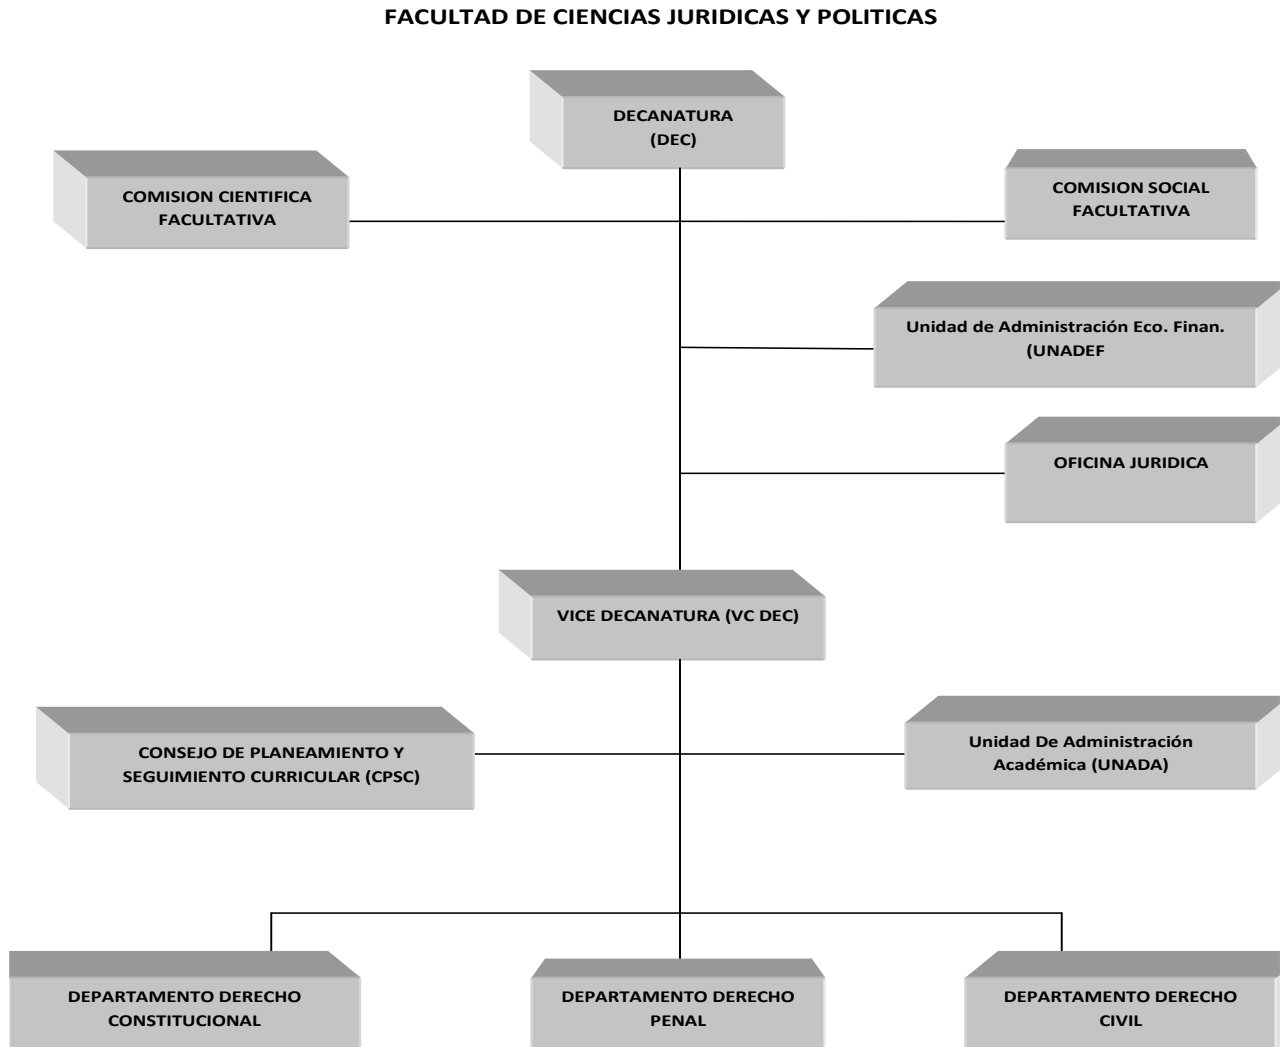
FACULTAD DE CIENCIAS JURIDICAS Y POLITICAS

DECANATURA
(DEC)

COMISION CIENTIFICA
FACULTATIVA

COMISION SOCIAL
FACULTATIVA

Unidad de Administración Eco. Finan.
(UNADEF

OFICINA JURIDICA

VICE DECANATURA (VC DEC)

CONSEJO DE PLANEAMIENTO Y
SEGUIMIENTO CURRICULAR (CPSC)

Unidad De Administración
Académica (UNADA)

DEPARTAMENTO DERECHO
CONSTITUCIONAL

DEPARTAMENTO DERECHO
PENAL

DEPARTAMENTO DERECHO
CIVIL